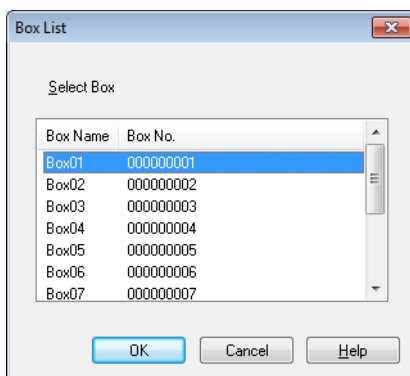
Box List

Select Box

| Box Name | Box No. |
|---|---|
| Box01 | 000000001 |
| Box02 | 000000002 |
| Box03 | 000000003 |
| Box04 | 000000004 |
| Box05 | 000000005 |
| Box06 | 000000006 |
| Box07 | 000000007 |

OK Cancel Help